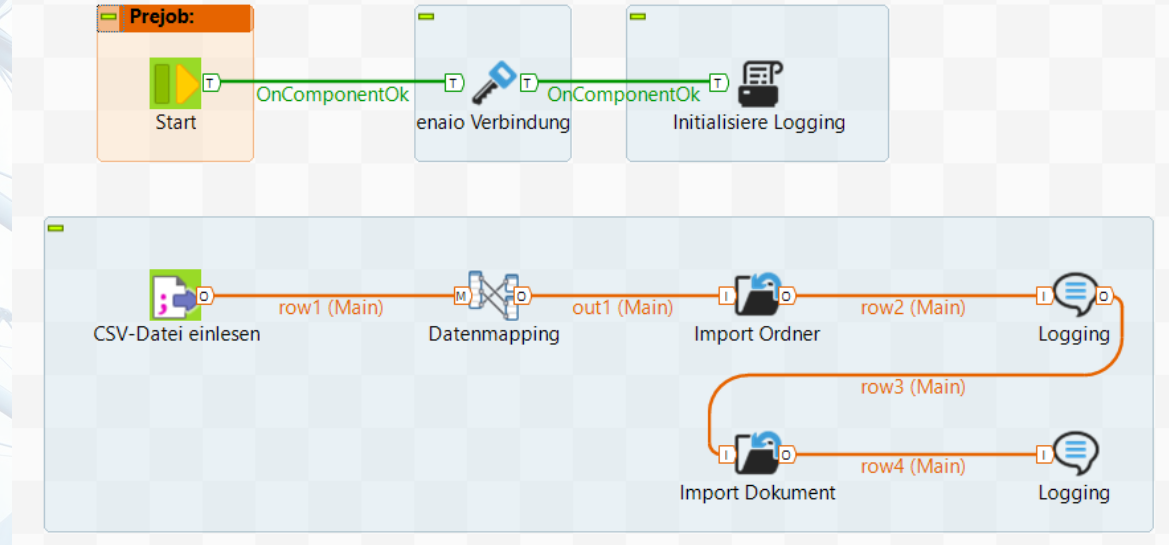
Prejob:

T

Start

OnComponentOk

T

T

enaio Verbindung

OnComponentOk

T

Initialisiere Logging

O

CSV-Datei einlesen

row1 (Main)

M

O

Datenmapping

out1 (Main)

I

O

Import Ordner

row2 (Main)

I

O

Logging

row3 (Main)

I

O

Import Dokument

row4 (Main)

I

Logging